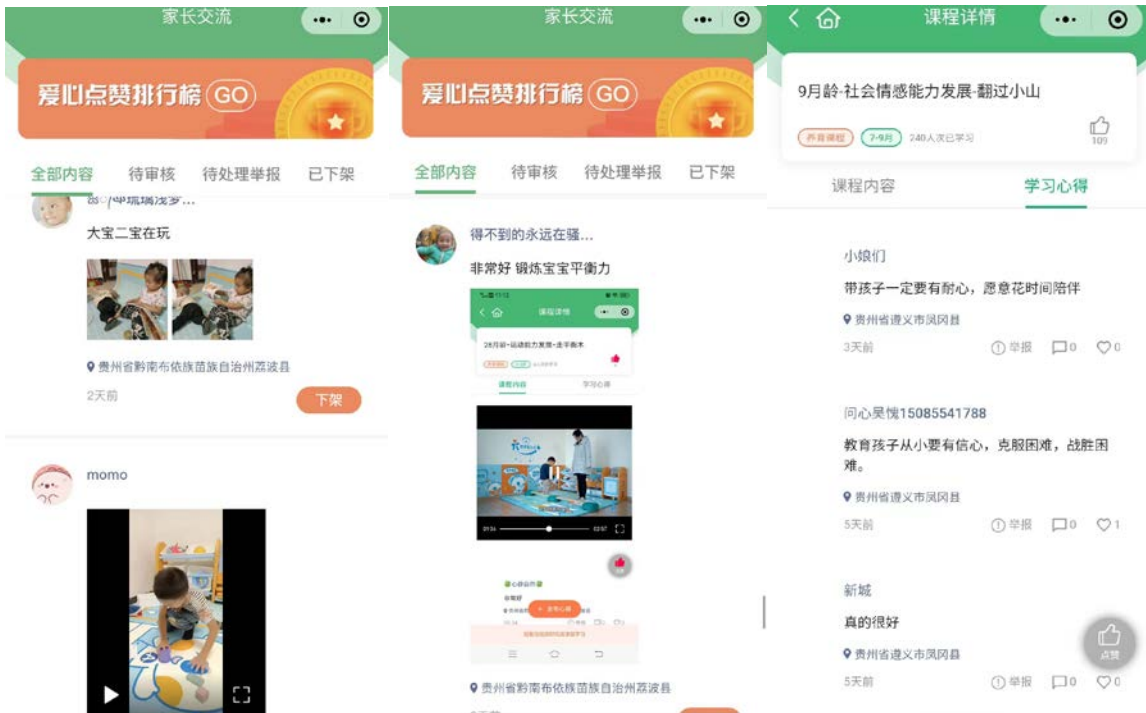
家长交流

爱心点赞排行榜 GO

全部内容 待审核 待处理举报 已下架

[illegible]

大宝二宝在玩

贵州省黔南布依族苗族自治州荔波县

2天前

下架

momo

家长交流

爱心点赞排行榜 GO

全部内容 待审核 待处理举报 已下架

得不到的永远在骚...

非常好 锻炼宝宝平衡力

课程详情

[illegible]

课程内容 学习心得

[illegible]

贵州省黔南布依族苗族自治州荔波县

课程详情

9月龄-社会情感能力发展-翻过小山

养育课程 7-9月 240人次已学习

109

课程内容 学习心得

小娘们

带孩子一定要有耐心，愿意花时间陪伴

贵州省遵义市凤冈县

3天前 举报 0 0

问心无愧15085541788

教育孩子从小要有信心，克服困难，战胜困难。

贵州省遵义市凤冈县

5天前 举报 0 1

新城

真的很好

贵州省遵义市凤冈县

5天前 举报 0 0

点赞